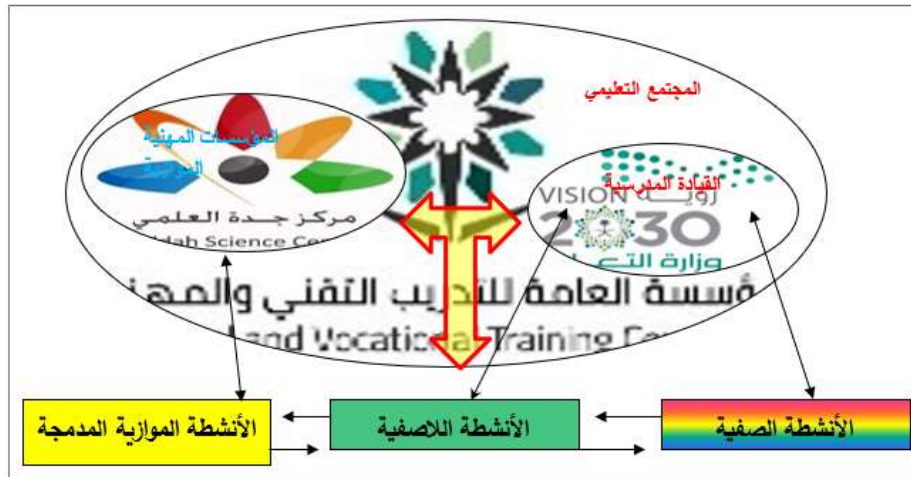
المجتمع التعليمي

المؤسسات المهنية المرتبطة

مركز جدة العلمي
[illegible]dah Science Ce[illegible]

القيادة المدرسية

رؤية VISION 2030
وزارة التع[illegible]

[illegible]ؤسسة العامة للتدريب التقني والمهن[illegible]
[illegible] and Vocational Training Co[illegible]

الأنشطة الموازية المدمجة

الأنشطة اللاصفية

الأنشطة الصفية